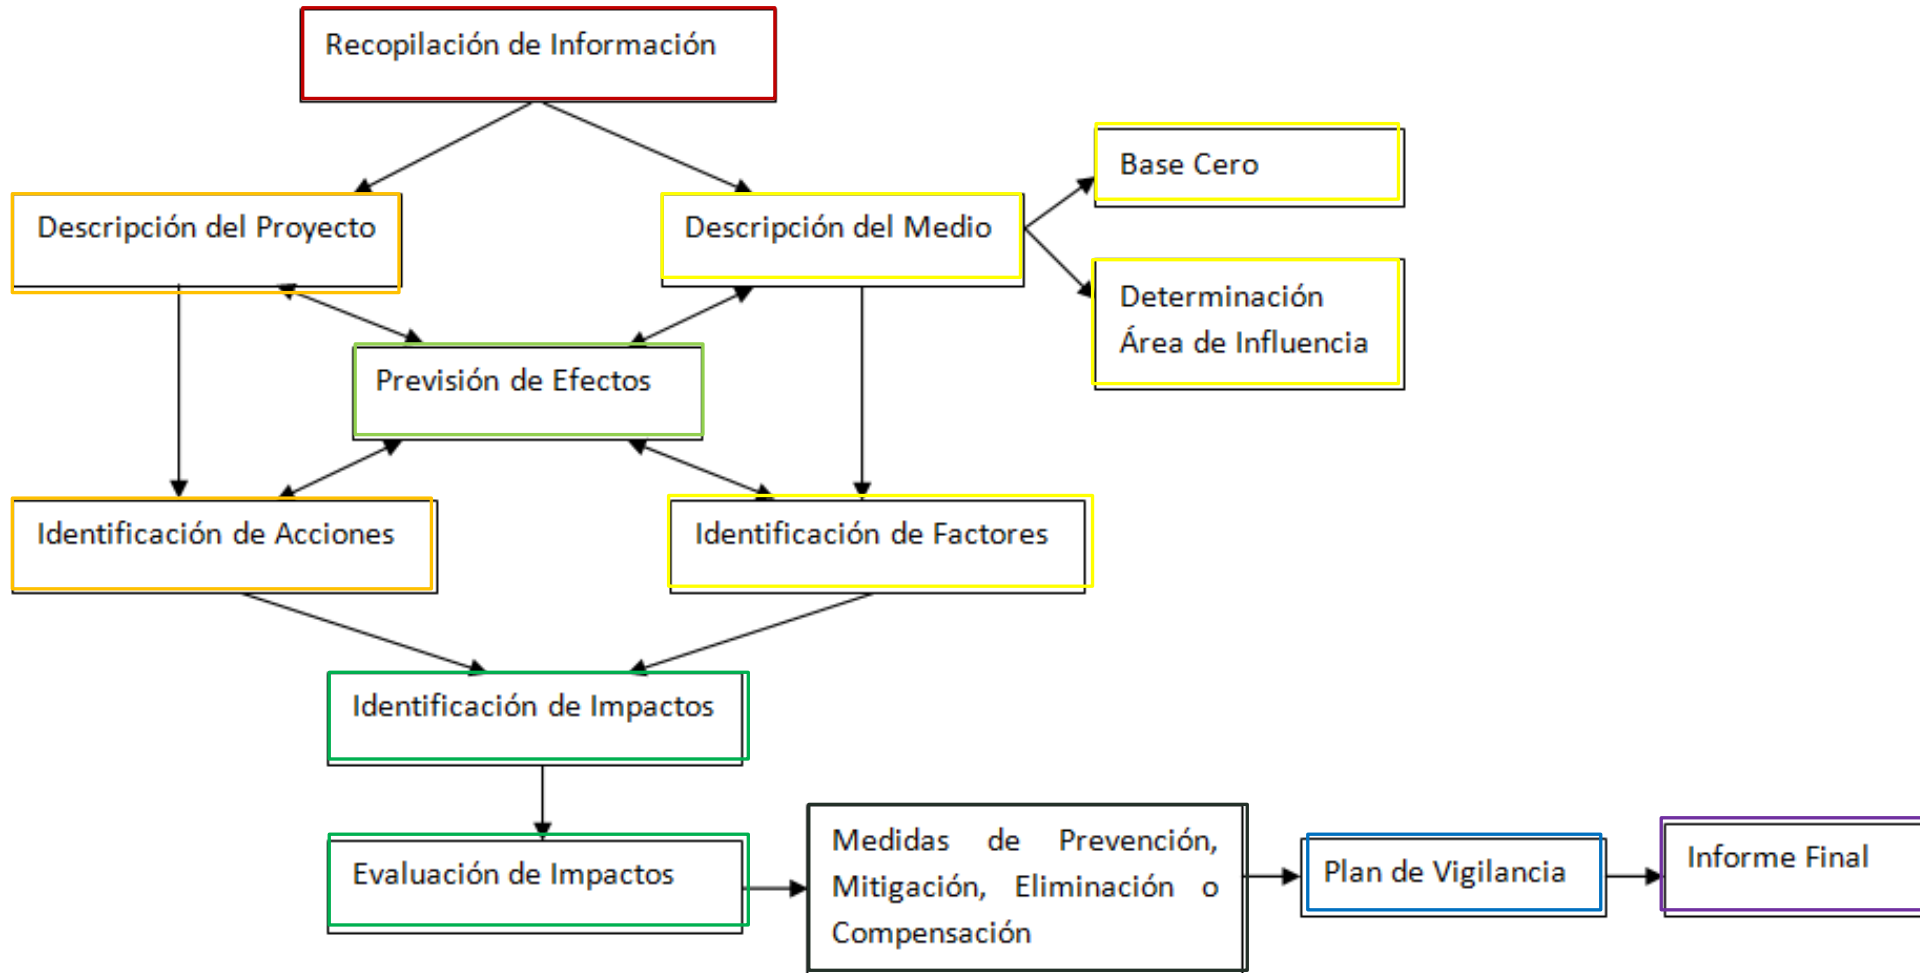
Recopilación de Información

Descripción del Proyecto

Descripción del Medio

Base Cero

Determinación Área de Influencia

Previsión de Efectos

Identificación de Acciones

Identificación de Factores

Identificación de Impactos

Evaluación de Impactos

Medidas de Prevención, Mitigación, Eliminación o Compensación

Plan de Vigilancia

Informe Final